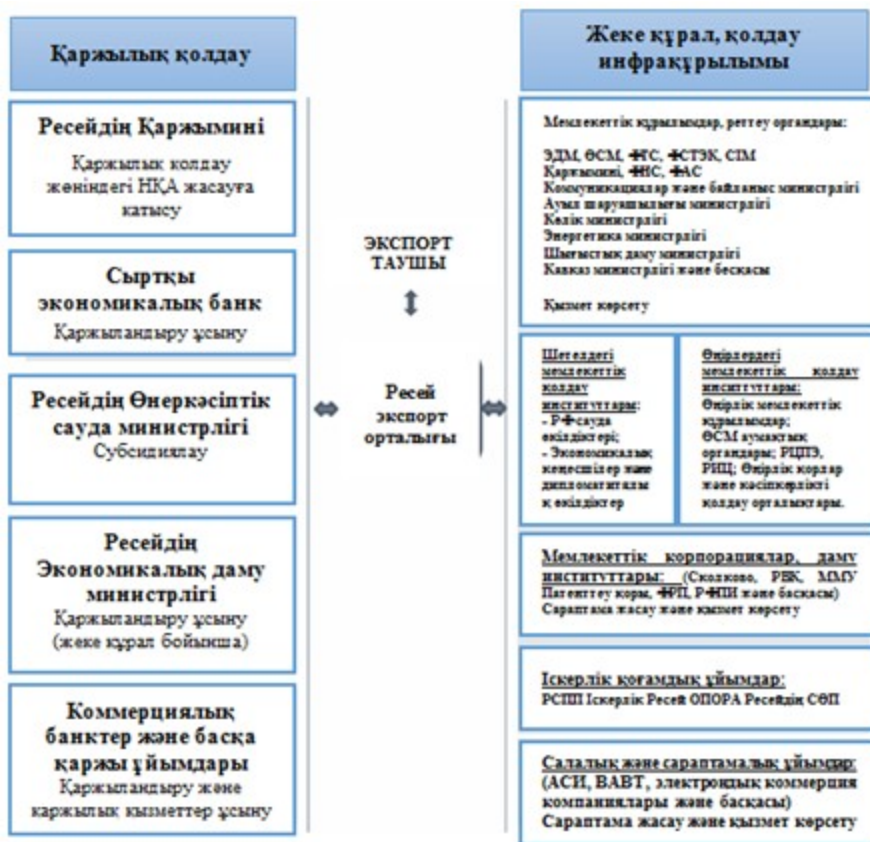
Қаржылық қолдау

Ресейдің Қаржымині
Қаржылық қолдау жөніндегі НҚА жасауға қатысу

Сыртқы экономикалық банк
Қаржыландыру ұсыну

Ресейдің Өнеркәсіптік сауда министрлігі
Субсидиялау

Ресейдің Экономикалық даму министрлігі
Қаржыландыру ұсыну (жеке құрал бойынша)

Коммерциялық банктер және басқа қаржы ұйымдары
Қаржыландыру және қаржылық қызметтер ұсыну

ЭКСПОРТ ТАУШЫ

Ресей экспорт орталығы

Жеке құрал, қолдау инфрақұрылымы

Мемлекеттік құрылымдар, реттеу органдары:

ЭДМ, ӨСМ, ФКС, ФСТЭК, СІМ
Қаржымині, ФИС, ФАС
Коммуникациялар және байланыс министрлігі
Ауыл шаруашылығы министрлігі
Көлік министрлігі
Энергетика министрлігі
Шығыстың даму министрлігі
Кавказ министрлігі және басқасы

Қызмет көрсету

Шетелдегі мемлекеттік қолдау институттары:
- РФ сауда өкілдіктері;
- Экономикалық кеңесшілер және дипломатиялық өкілдіктер

Өңірлердегі мемлекеттік қолдау институттары:
Өңірлік мемлекеттік құрылымдар;
ӨСМ аумақтық органдары; РЦПЭ, РИЦ; Өңірлік қорлар және кәсіпкерлікті қолдау орталықтары.

Мемлекеттік корпорациялар, даму институттары: (Сколково, РВК, ММУ Патенттеу қоры, ФРП, РФПИ және басқасы)
Сараптама жасау және қызмет көрсету

Іскерлік қоғамдық ұйымдар:
РСПП Іскерлік Ресей ОПОРА Ресейдің СӨП

Салалық және сараптамалық ұйымдар:
(АСИ, ВАВТ, электрондық коммерция компаниялары және басқасы)
Сараптама жасау және қызмет көрсету